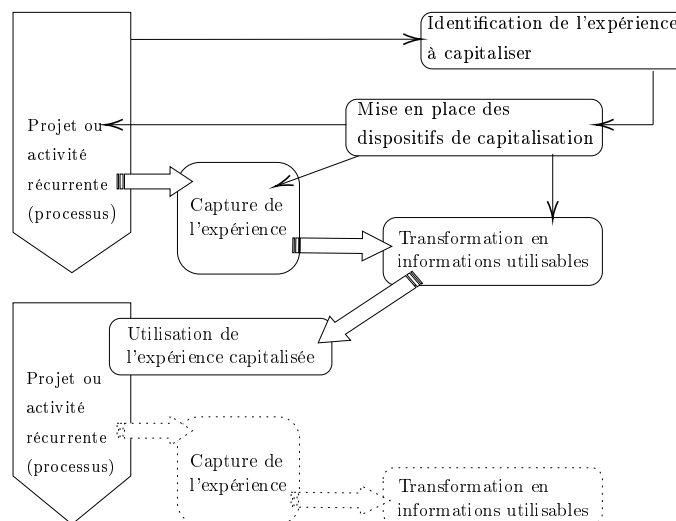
Identification de l'expérience à capitaliser

Mise en place des dispositifs de capitalisation

Projet ou activité récurrente (processus)

Capture de l'expérience

Transformation en informations utilisables

Utilisation de l'expérience capitalisée

Projet ou activité récurrente (processus)

Capture de l'expérience

Transformation en informations utilisables